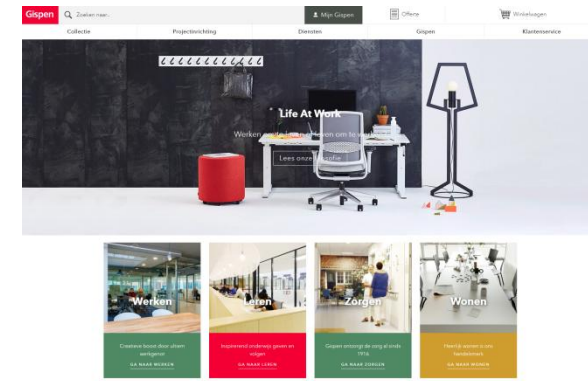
Gispen

Zoeken naar...

Mijn Gispen

Offerte

Winkelwagen

Collectie

Projectinrichting

Diensten

Gispen

Klantenservice

Life At Work

Werken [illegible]

Lees onze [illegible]

Werken

Creatieve boost door uitdagend werkgeest

GA NAAR WERKEN

Leren

Inspirerend onderwijs geven en volgen

GA NAAR LEREN

Zorgen

Gispen ontzorgt de zorg al sinds 1916

GA NAAR ZORGEN

Wonen

Heerlijk wonen in ons handwerk

GA NAAR WONEN